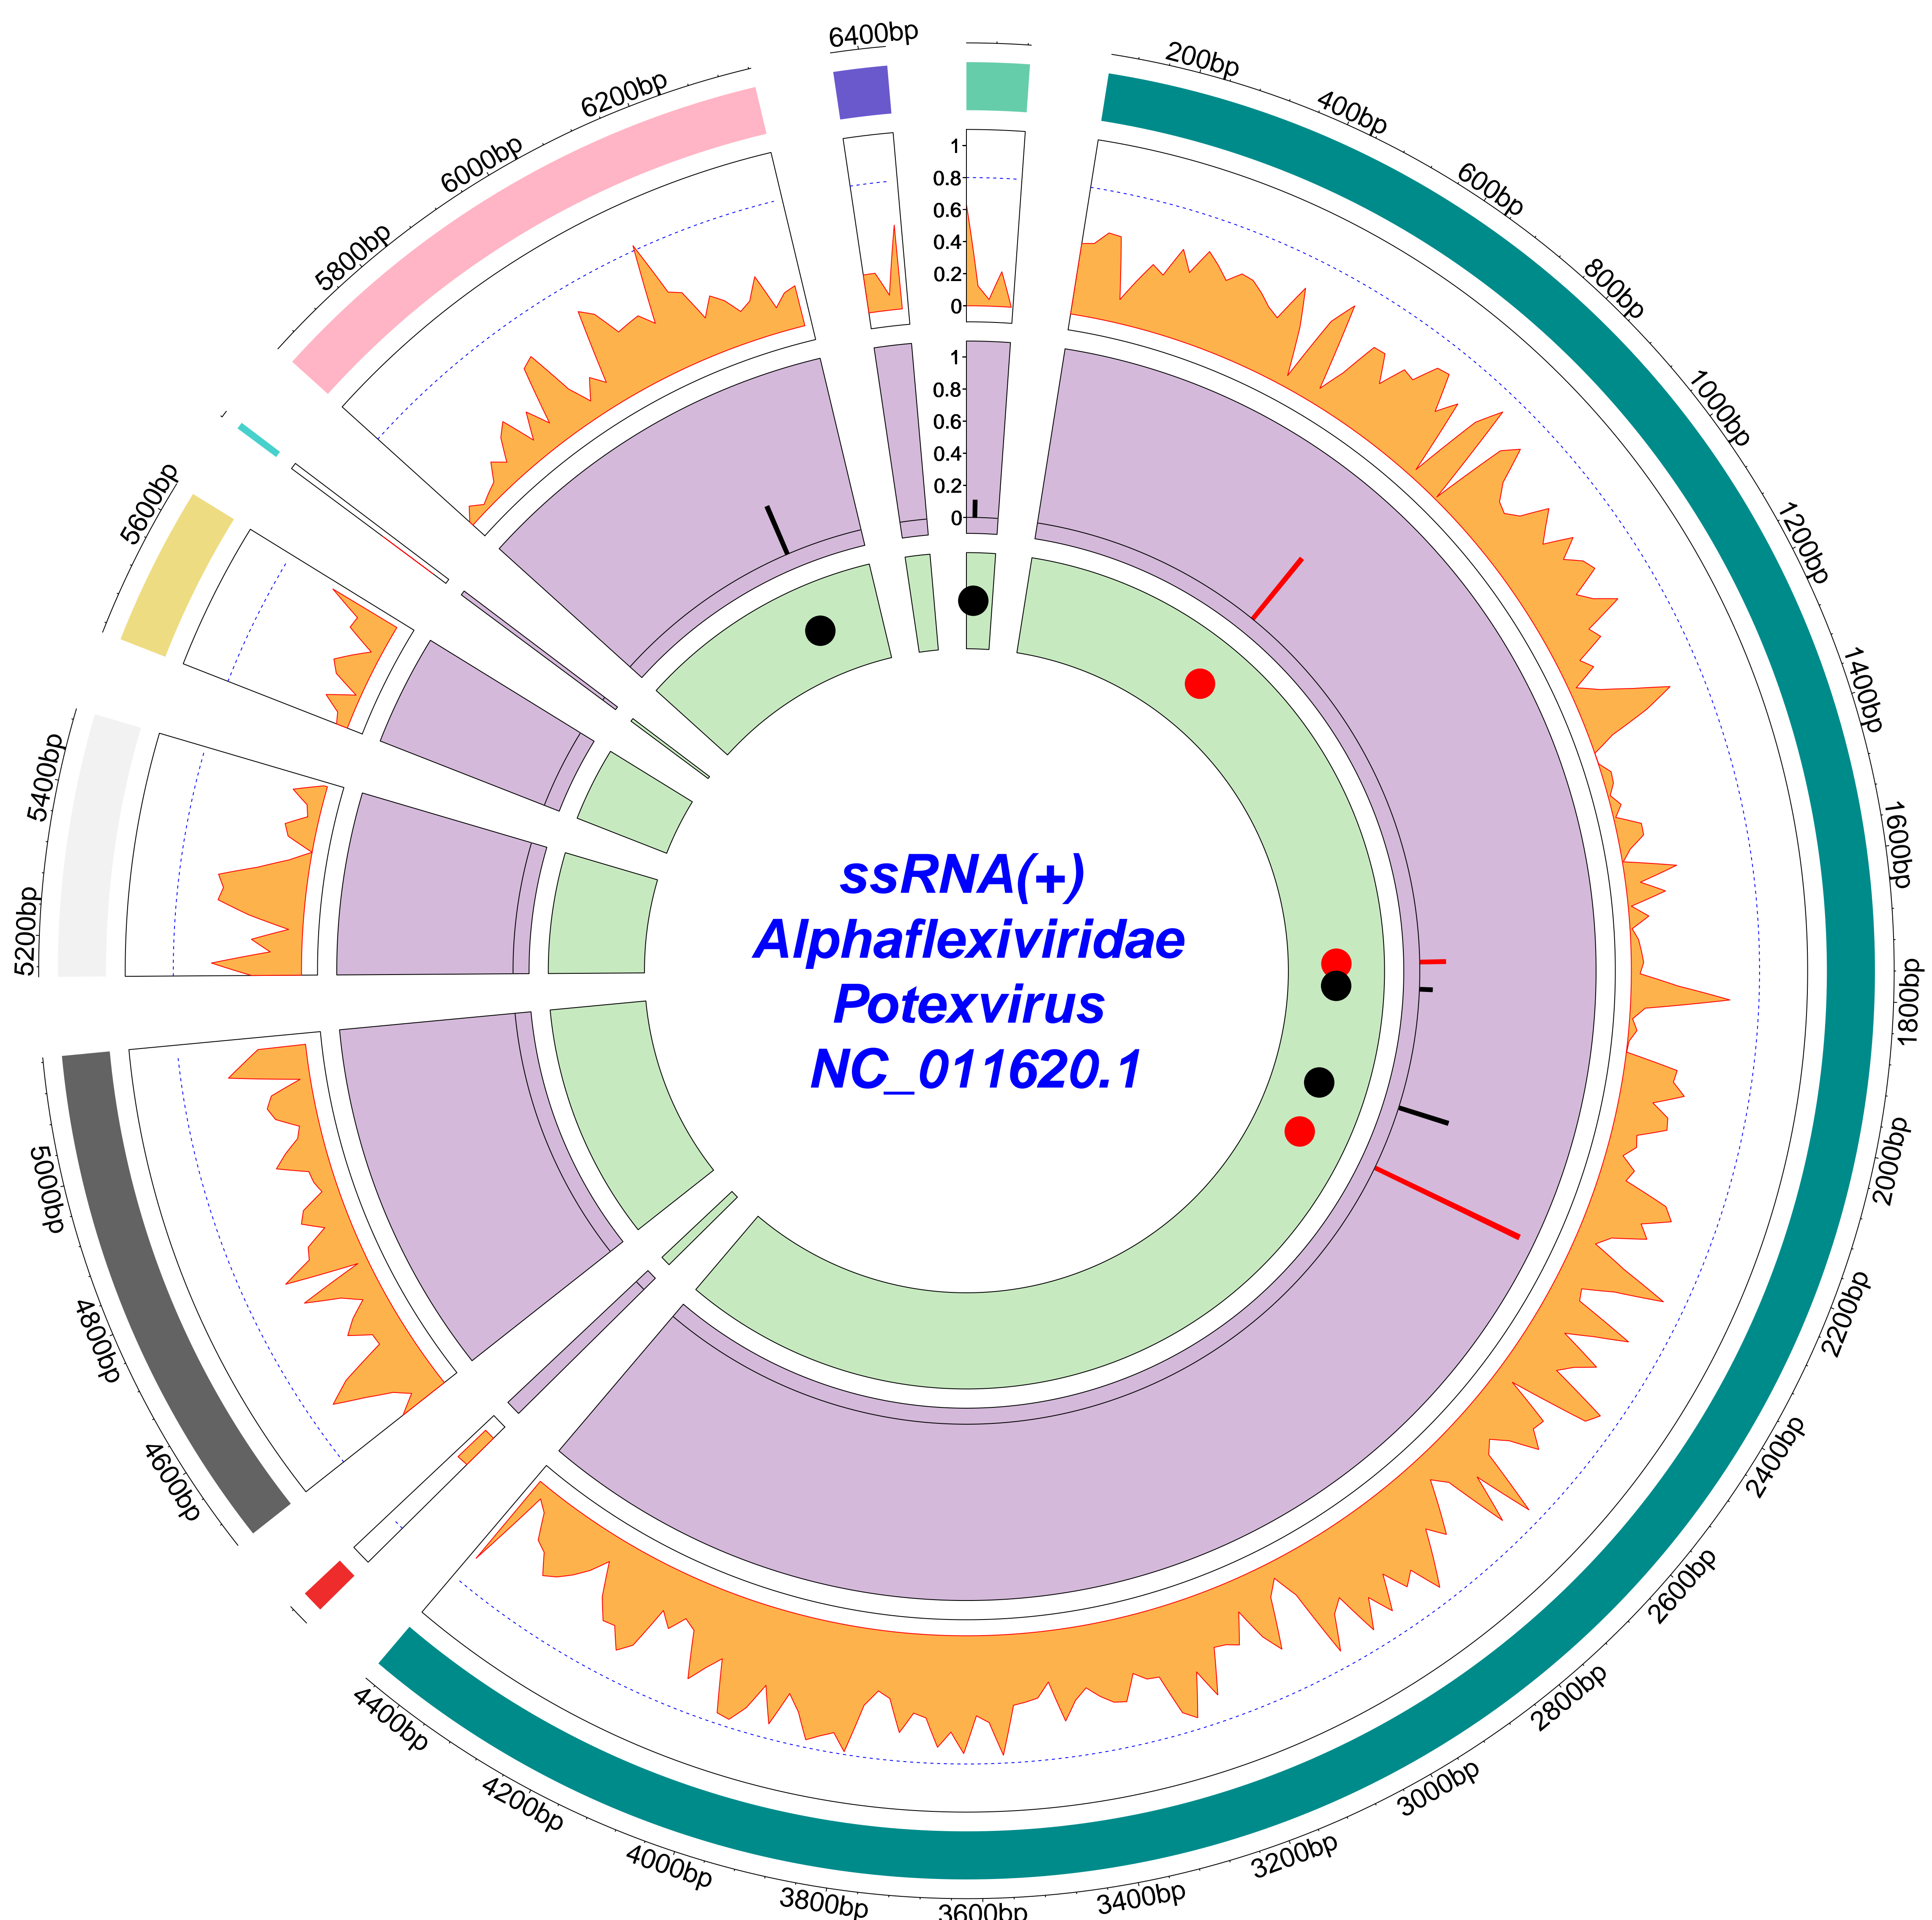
6400bp
200bp
400bp
600bp
800bp
1000bp
1200bp
1400bp
1600bp
1800bp
2000bp
2200bp
2400bp
2600bp
2800bp
3000bp
3200bp
3400bp
3600bp
3800bp
4000bp
4200bp
4400bp
4600bp
4800bp
5000bp
5200bp
5400bp
5600bp
5800bp
6000bp
6200bp
1
0.8
0.6
0.4
0.2
0
1
0.8
0.6
0.4
0.2
0
ssRNA(+)
Alphaflexiviridae
Potexvirus
NC_011620.1